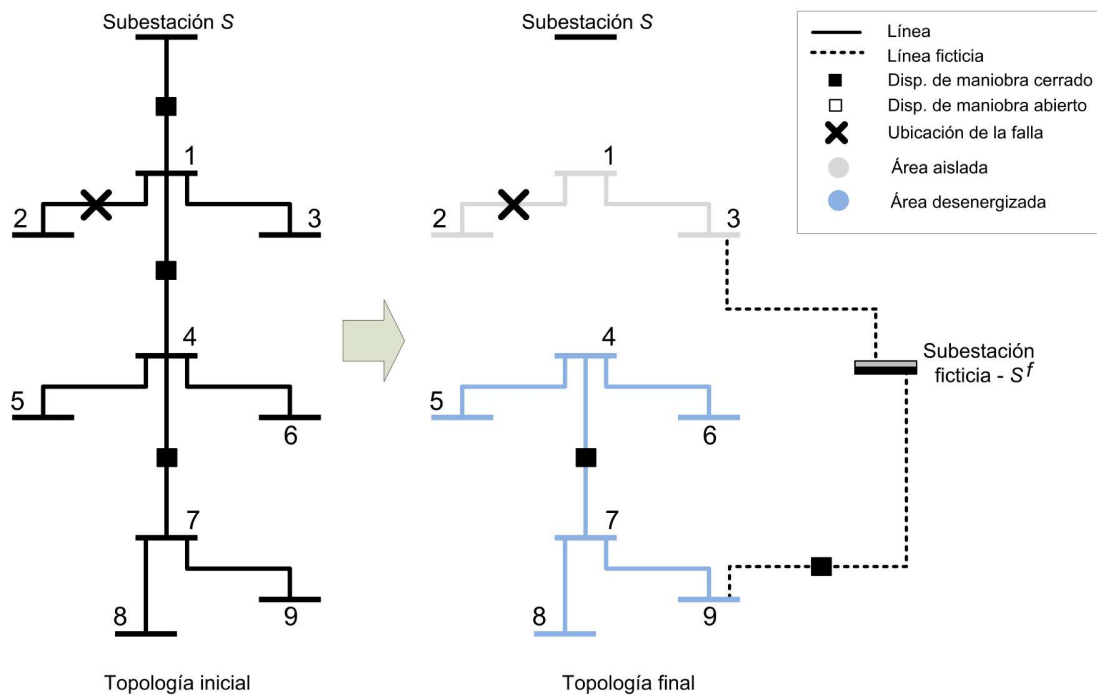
Subestación $S$

1

2

3

4

5

6

7

8

9

Topología inicial

Subestación $S$

1

2

3

4

5

6

7

8

9

Subestación ficticia - $S^f$

Topología final

Línea
Línea ficticia
Disp. de maniobra cerrado
Disp. de maniobra abierto
Ubicación de la falla
Área aislada
Área desenergizada